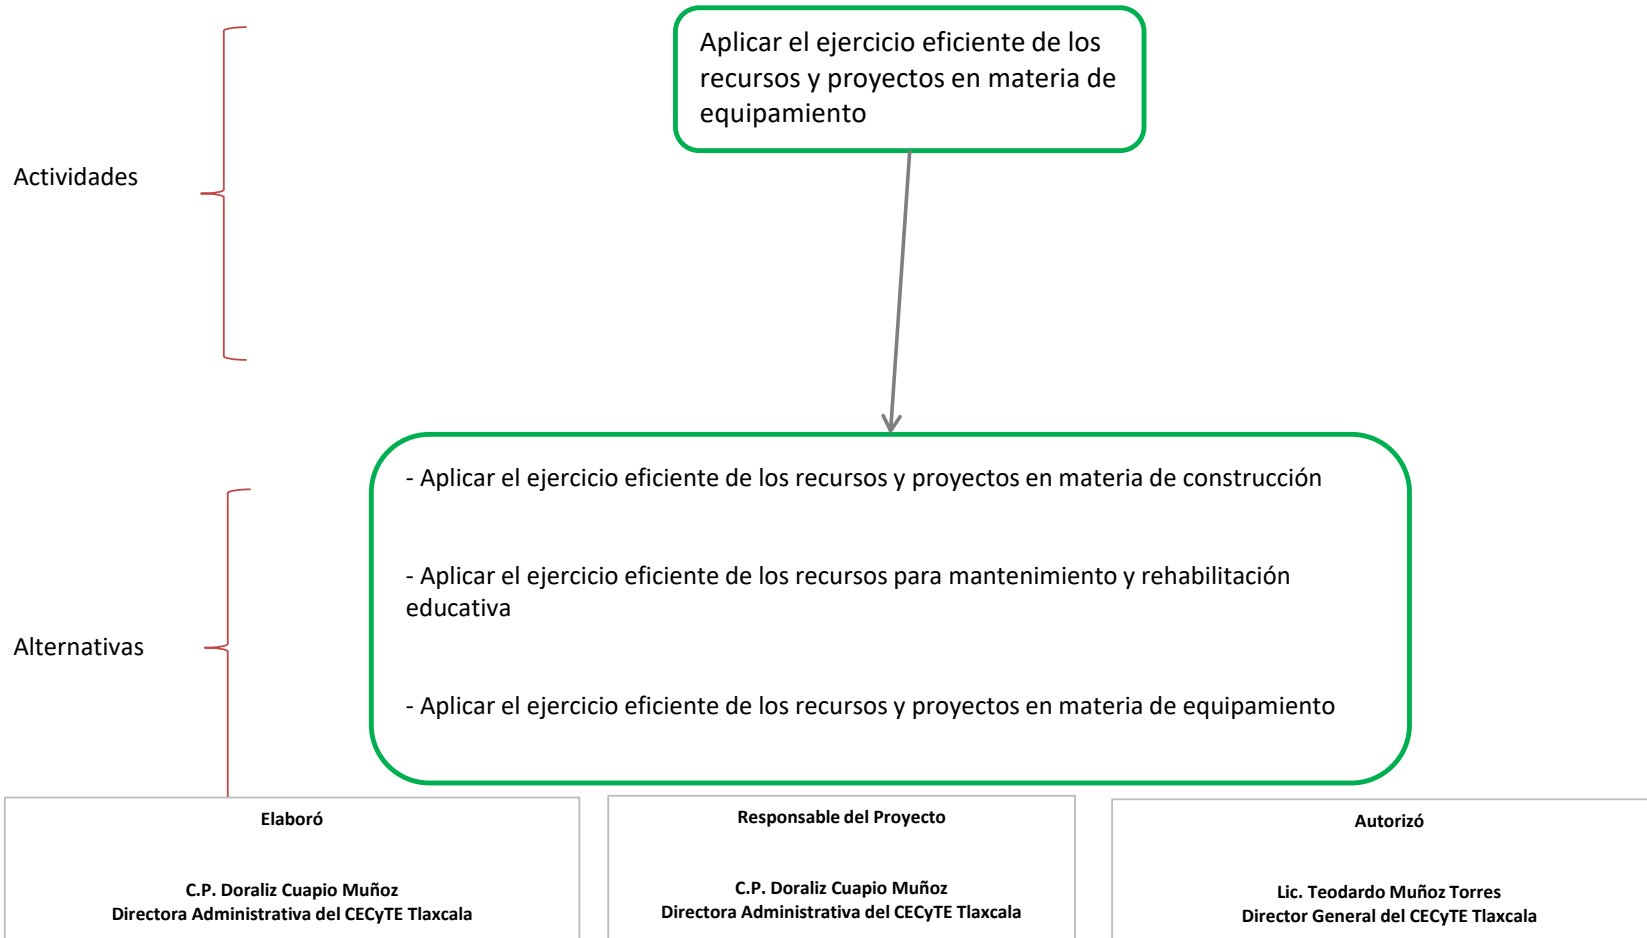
Actividades

Aplicar el ejercicio eficiente de los recursos y proyectos en materia de equipamiento

Alternativas

- Aplicar el ejercicio eficiente de los recursos y proyectos en materia de construcción

- Aplicar el ejercicio eficiente de los recursos para mantenimiento y rehabilitación educativa

- Aplicar el ejercicio eficiente de los recursos y proyectos en materia de equipamiento

| Elaboró | Responsable del Proyecto | Autorizó |
|---|---|---|
| C.P. Doraliz Cuapio Muñoz<br>Directora Administrativa del CECyTE Tlaxcala | C.P. Doraliz Cuapio Muñoz<br>Directora Administrativa del CECyTE Tlaxcala | Lic. Teodardo Muñoz Torres<br>Director General del CECyTE Tlaxcala |